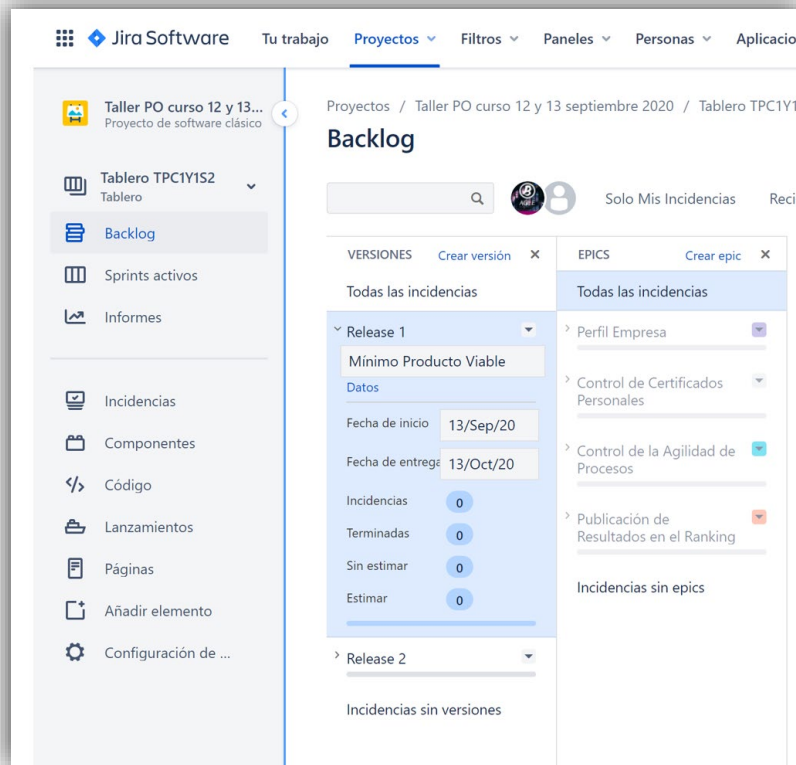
Jira Software Tu trabajo Proyectos Filtros Paneles Personas Aplicacio

Taller PO curso 12 y 13...
Proyecto de software clásico

Tablero TPC1Y1S2
Tablero

Backlog
Sprints activos
Informes

Incidencias
Componentes
Código
Lanzamientos
Páginas
Añadir elemento
Configuración de ...

Proyectos / Taller PO curso 12 y 13 septiembre 2020 / Tablero TPC1Y1

Backlog

Solo Mis Incidencias Reci

VERSIONES Crear versión

Todas las incidencias

Release 1

Mínimo Producto Viable

Datos

Fecha de inicio 13/Sep/20

Fecha de entrega 13/Oct/20

Incidencias 0

Terminadas 0

Sin estimar 0

Estimar 0

Release 2

Incidencias sin versiones

EPICS Crear epic

Todas las incidencias

Perfil Empresa

Control de Certificados Personales

Control de la Agilidad de Procesos

Publicación de Resultados en el Ranking

Incidencias sin epics